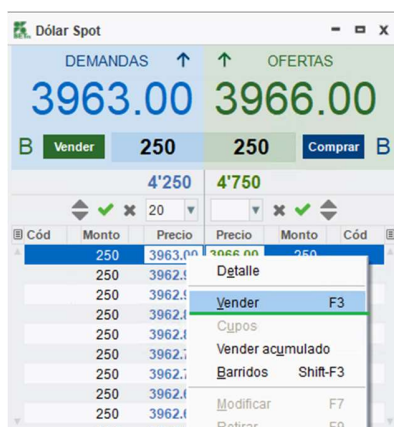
Dólar Spot

DEMANDAS ↑ ↑ OFERTAS

3963.00 3966.00

B Vender 250 250 Comprar B

4'250 4'750

20

| Cód | Monto | Precio | Precio | Monto | Cód |
|---|---|---|---|---|---|
| | 250 | 3963.00 | 3966.00 | 250 | |
| | 250 | 3962.9 | | | |
| | 250 | 3962.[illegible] | | | |
| | 250 | 3962.8 | | | |
| | 250 | 3962.8 | | | |
| | 250 | 3962.7 | | | |
| | 250 | 3962.7 | | | |
| | 250 | 3962.6 | | | |
| | 250 | 3962.6 | | | |

Detalle
Vender F3
Cupos
Vender acumulado
Barridos Shift-F3
Modificar F7
Retirar F9